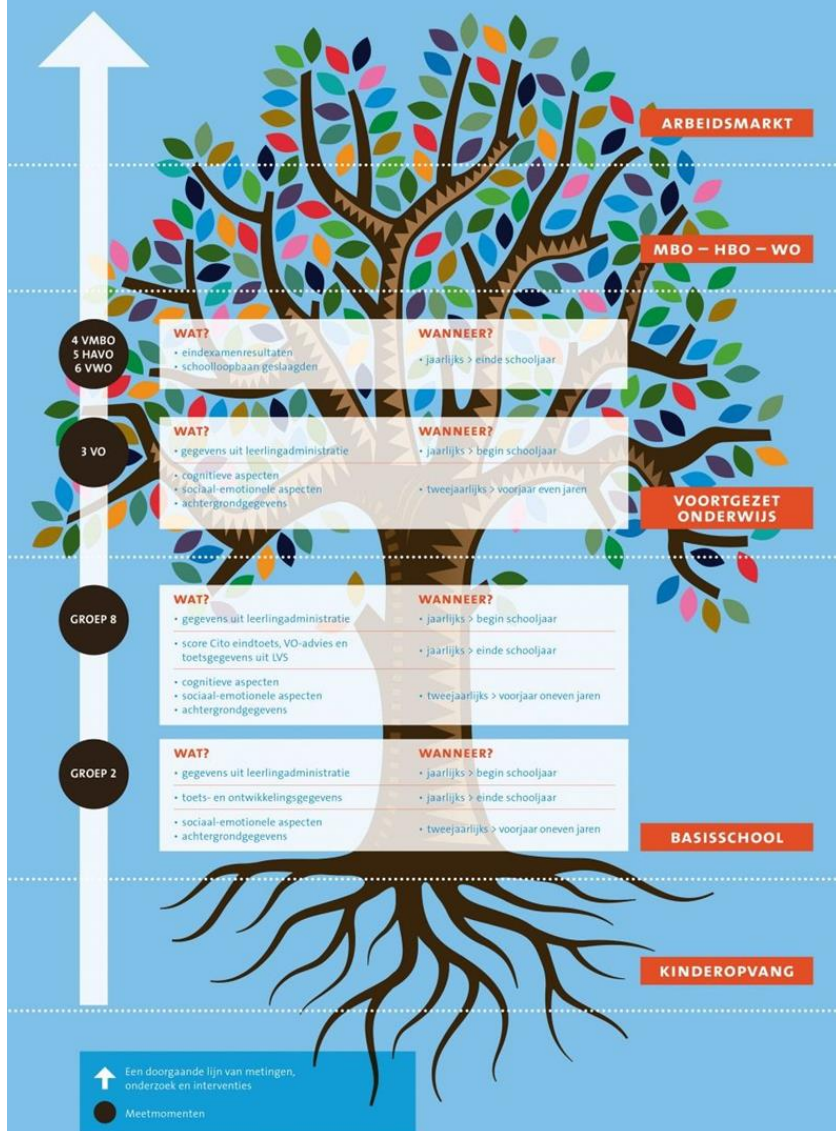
ARBEIDSMARKT

MBO – HBO – WO

4 VMBO
5 HAVO
6 VWO

| WAT? | WANNEER? |
|---|---|
| • eindexamenresultaten<br>• schoolloopbaan geslaagden | • jaarlijks > einde schooljaar |

3 VO

| WAT? | WANNEER? |
|---|---|
| • gegevens uit leerlingadministratie | • jaarlijks > begin schooljaar |
| • cognitieve aspecten<br>• sociaal-emotionele aspecten<br>• achtergrondgegevens | • tweejaarlijks > voorjaar even jaren |

VOORTGEZET ONDERWIJS

GROEP 8

| WAT? | WANNEER? |
|---|---|
| • gegevens uit leerlingadministratie | • jaarlijks > begin schooljaar |
| • score Cito eindtoets, VO-advies en toetsgegevens uit LVS | • jaarlijks > einde schooljaar |
| • cognitieve aspecten<br>• sociaal-emotionele aspecten<br>• achtergrondgegevens | • tweejaarlijks > voorjaar oneven jaren |

GROEP 2

| WAT? | WANNEER? |
|---|---|
| • gegevens uit leerlingadministratie | • jaarlijks > begin schooljaar |
| • toets- en ontwikkelingsgegevens | • jaarlijks > einde schooljaar |
| • sociaal-emotionele aspecten<br>• achtergrondgegevens | • tweejaarlijks > voorjaar oneven jaren |

BASISSCHOOL

KINDEROPVANG

Een doorgaande lijn van metingen, onderzoek en interventies

Meetmomenten